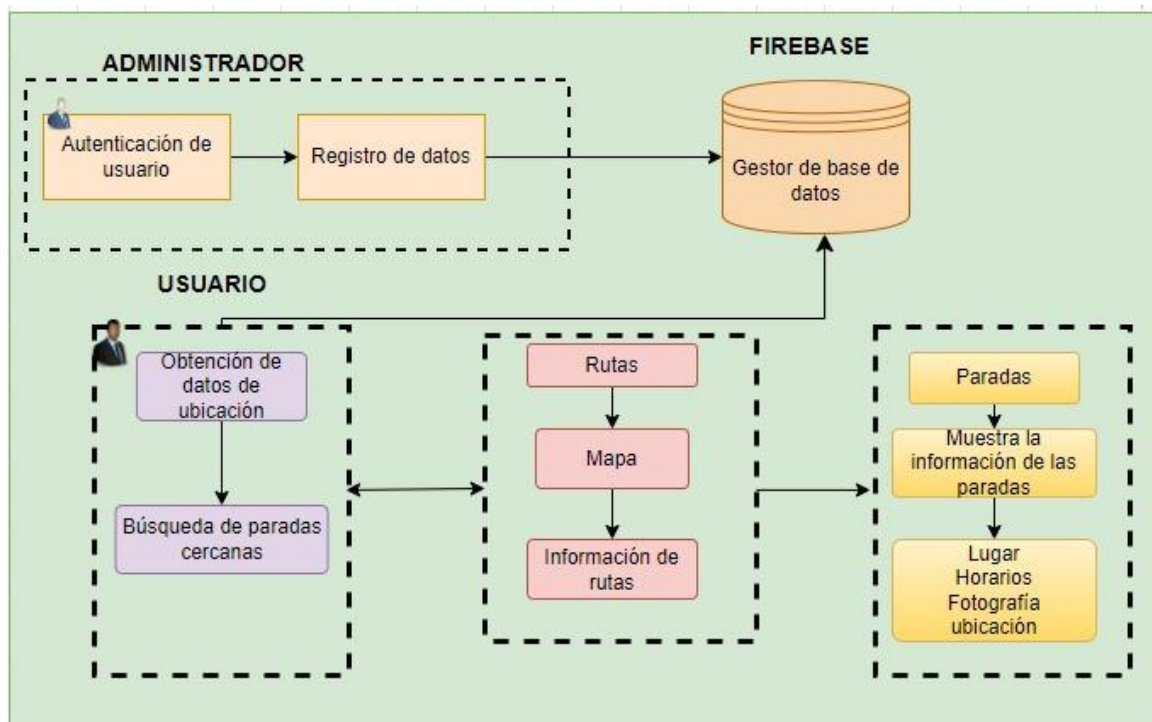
ADMINISTRADOR

FIREBASE

Autenticación de usuario

Registro de datos

Gestor de base de datos

USUARIO

Obtención de datos de ubicación

Búsqueda de paradas cercanas

Rutas

Mapa

Información de rutas

Paradas

Muestra la información de las paradas

Lugar
Horarios
Fotografía
ubicación